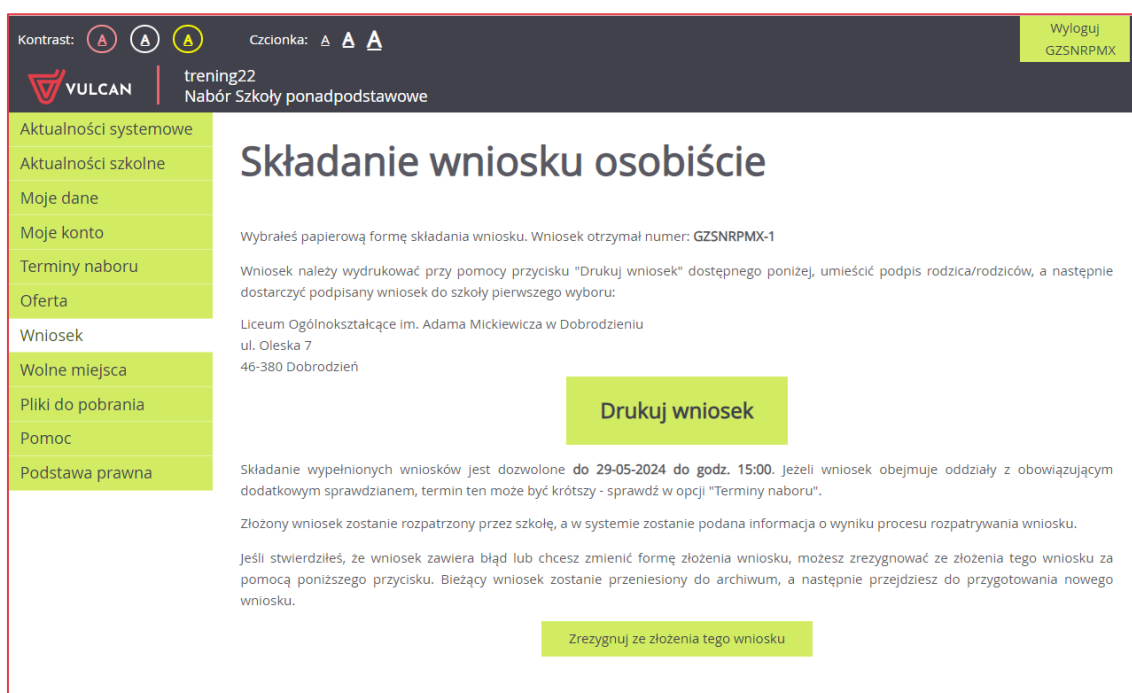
Kontrast: A A A Czcionka: A A A

Wyloguj
GZSNRPMX

VULCAN
trening22
Nabór Szkoły ponadpodstawowe

Aktualności systemowe
Aktualności szkolne
Moje dane
Moje konto
Terminy naboru
Oferta
Wniosek
Wolne miejsca
Pliki do pobrania
Pomoc
Podstawa prawna

Składanie wniosku osobiście

Wybrałeś papierową formę składania wniosku. Wniosek otrzymał numer: **GZSNRPMX-1**

Wniosek należy wydrukować przy pomocy przycisku "Drukuj wniosek" dostępnego poniżej, umieścić podpis rodzica/rodziców, a następnie dostarczyć podpisany wniosek do szkoły pierwszego wyboru:

Liceum Ogólnokształcące im. Adama Mickiewicza w Dobrodzieniu
ul. Oleska 7
46-380 Dobrodzień

Drukuj wniosek

Składanie wypełnionych wniosków jest dozwolone **do 29-05-2024 do godz. 15:00**. Jeżeli wniosek obejmuje oddziały z obowiązującym dodatkowym sprawdzianem, termin ten może być krótszy - sprawdź w opcji "Terminy naboru".

Złożony wniosek zostanie rozpatrzony przez szkołę, a w systemie zostanie podana informacja o wyniku procesu rozpatrywania wniosku.

Jeśli stwierdziłeś, że wniosek zawiera błąd lub chcesz zmienić formę złożenia wniosku, możesz zrezygnować ze złożenia tego wniosku za pomocą poniższego przycisku. Bieżący wniosek zostanie przeniesiony do archiwum, a następnie przejdziesz do przygotowania nowego wniosku.

Zrezygnuj ze złożenia tego wniosku